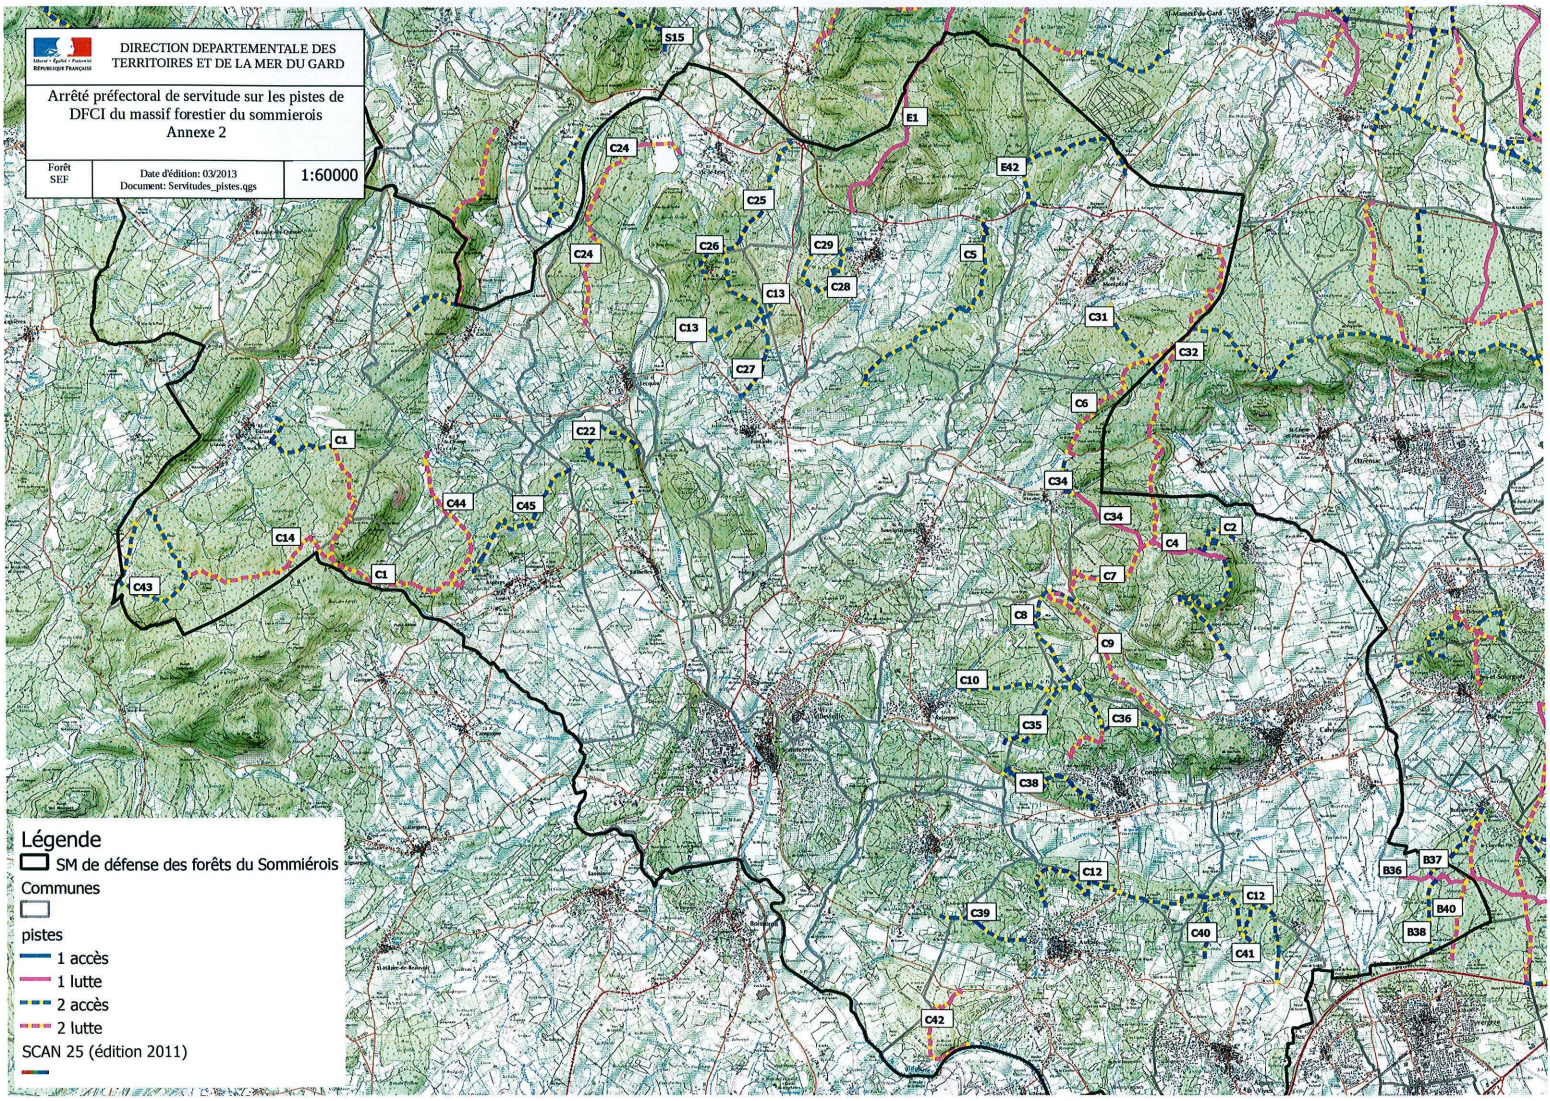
Liberté • Égalité • Fraternité
RÉPUBLIQUE FRANÇAISE

DIRECTION DEPARTEMENTALE DES TERRITOIRES ET DE LA MER DU GARD

Arrêté préfectoral de servitude sur les pistes de DFCI du massif forestier du sommierois
Annexe 2

| Forêt SEF | Date d'édition: 03/2013 Document: Servitudes_pistes.qgs | 1:60000 |
|---|---|---|

S15
E1
C24
E42
C25
C26
C29
C28
C5
C24
C13
C13
C31
C27
C32
C6
C1
C22
C34
C44
C45
C34
C2
C14
C4
C43
C1
C7
C8
C9
C10
C35
C36
C38
C12
B37
B36
C12
B40
C39
C40
B38
C41
C42

Légende
SM de défense des forêts du Sommiérois
Communes
pistes
1 accès
1 lutte
2 accès
2 lutte
SCAN 25 (édition 2011)